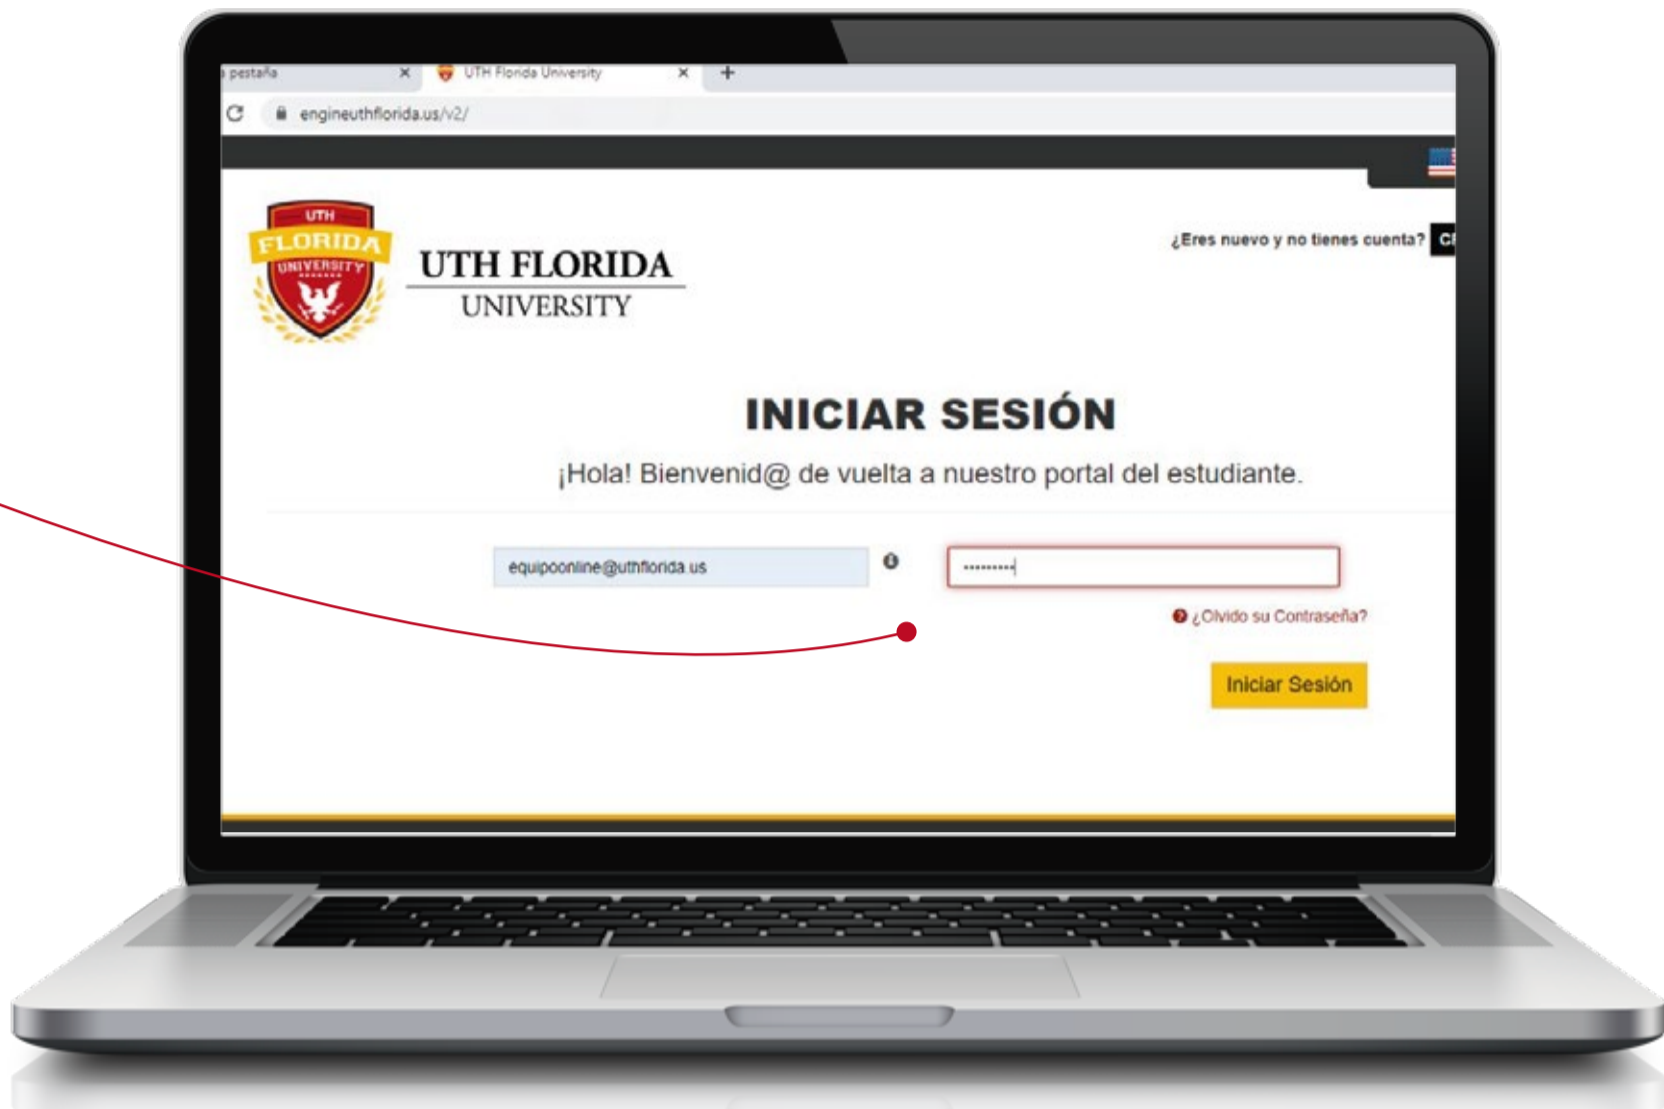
pestaña ×
UTH Florida University ×
+

engineuthflorida.us/v2/

UTH
FLORIDA
UNIVERSITY

UTH FLORIDA
UNIVERSITY

¿Eres nuevo y no tienes cuenta? Cr

INICIAR SESIÓN

¡Hola! Bienvenid@ de vuelta a nuestro portal del estudiante.

equipoonline@uthflorida.us

.........

¿Olvido su Contraseña?

Iniciar Sesión